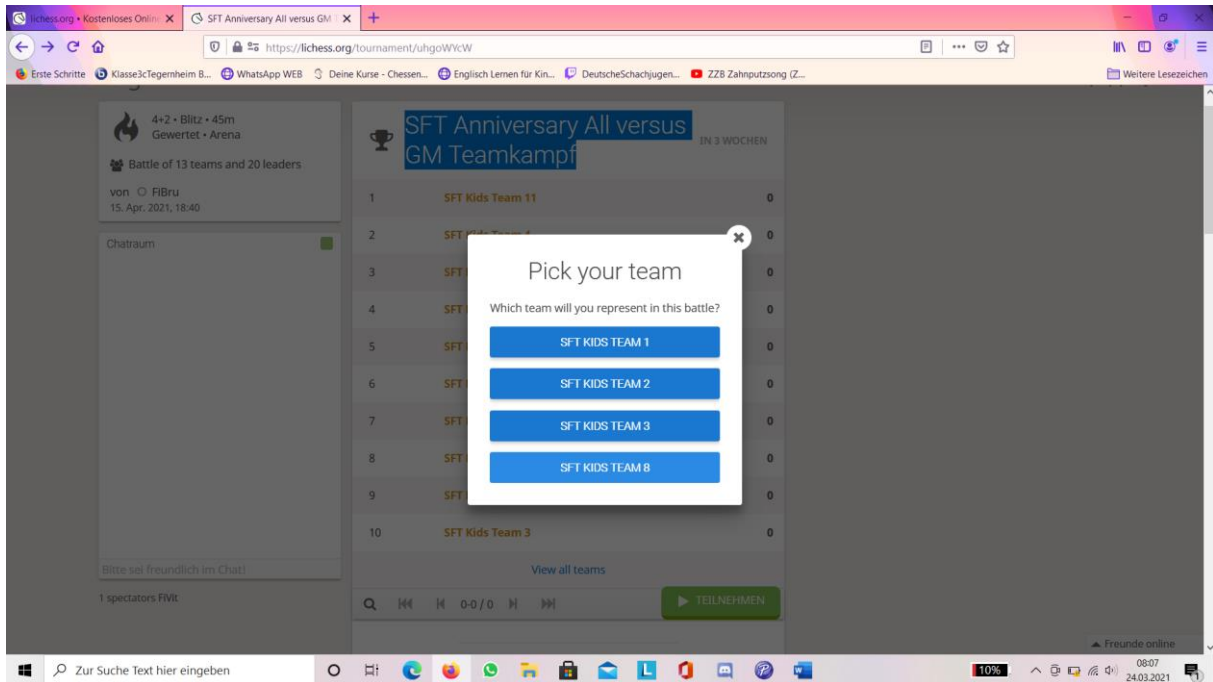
lichess.org • Kostenloses Onlin ×
SFT Anniversary All versus GM ×
+

https://lichess.org/tournament/uhgoWYcW

Erste Schritte
Klasse3cTegernheim B...
WhatsApp WEB
Deine Kurse - Chessen...
Englisch Lernen für Kin...
DeutscheSchachjugen...
ZZB Zahnputzsong (Z...
Weitere Lesezeichen

4+2 • Blitz • 45m
Gewertet • Arena
Battle of 13 teams and 20 leaders
von FiBru
15. Apr. 2021, 18:40

Chatraum

Bitte sei freundlich im Chat!

1 spectators FiVit

SFT Anniversary All versus GM Teamkampf
IN 3 WOCHEN

| | | |
|---|---|---|
| 1 | SFT Kids Team 11 | 0 |
| 2 | SFT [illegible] | 0 |
| 3 | SFT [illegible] | 0 |
| 4 | SFT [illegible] | 0 |
| 5 | SFT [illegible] | 0 |
| 6 | SFT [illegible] | 0 |
| 7 | SFT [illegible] | 0 |
| 8 | SFT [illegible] | 0 |
| 9 | SFT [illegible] | 0 |
| 10 | SFT Kids Team 3 | 0 |

View all teams

0-0 / 0

TEILNEHMEN

Pick your team
Which team will you represent in this battle?
SFT KIDS TEAM 1
SFT KIDS TEAM 2
SFT KIDS TEAM 3
SFT KIDS TEAM 8

Freunde online

Zur Suche Text hier eingeben
10%
08:07
24.03.2021